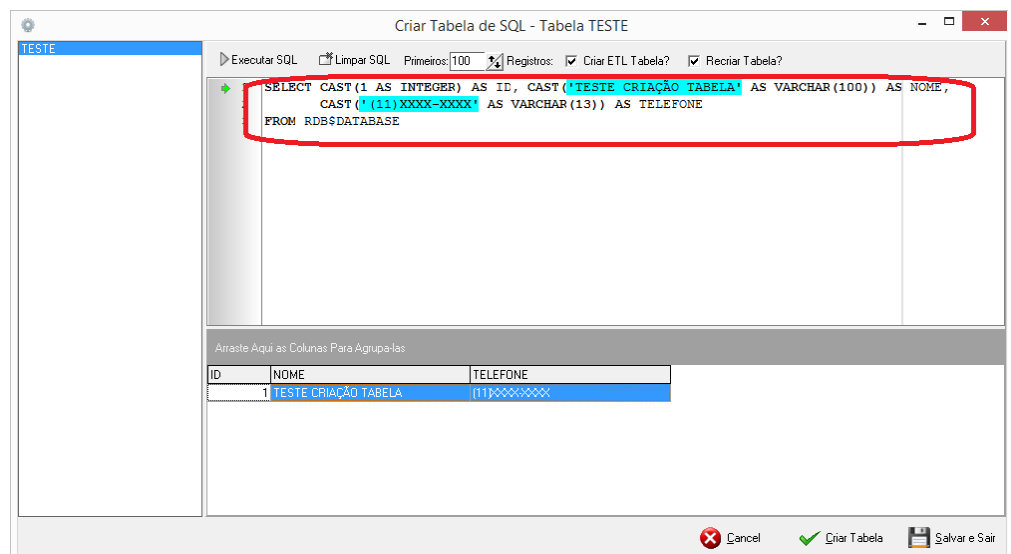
Criar Tabela de SQL - Tabela TESTE

TESTE

Executar SQL   Limpar SQL   Primeiros: 100   Registros:   Criar ETL Tabela?   Recriar Tabela?

1 SELECT CAST(1 AS INTEGER) AS ID, CAST('TESTE CRIAÇÃO TABELA' AS VARCHAR(100)) AS NOME,
2        CAST('(11)XXXX-XXXX' AS VARCHAR(13)) AS TELEFONE
3 FROM RDB$DATABASE

Arraste Aqui as Colunas Para Agrupa-las

| ID | NOME | TELEFONE |
|---|---|---|
| 1 | TESTE CRIAÇÃO TABELA | (11)XXXX-XXXX |

Cancel   Criar Tabela   Salvar e Sair